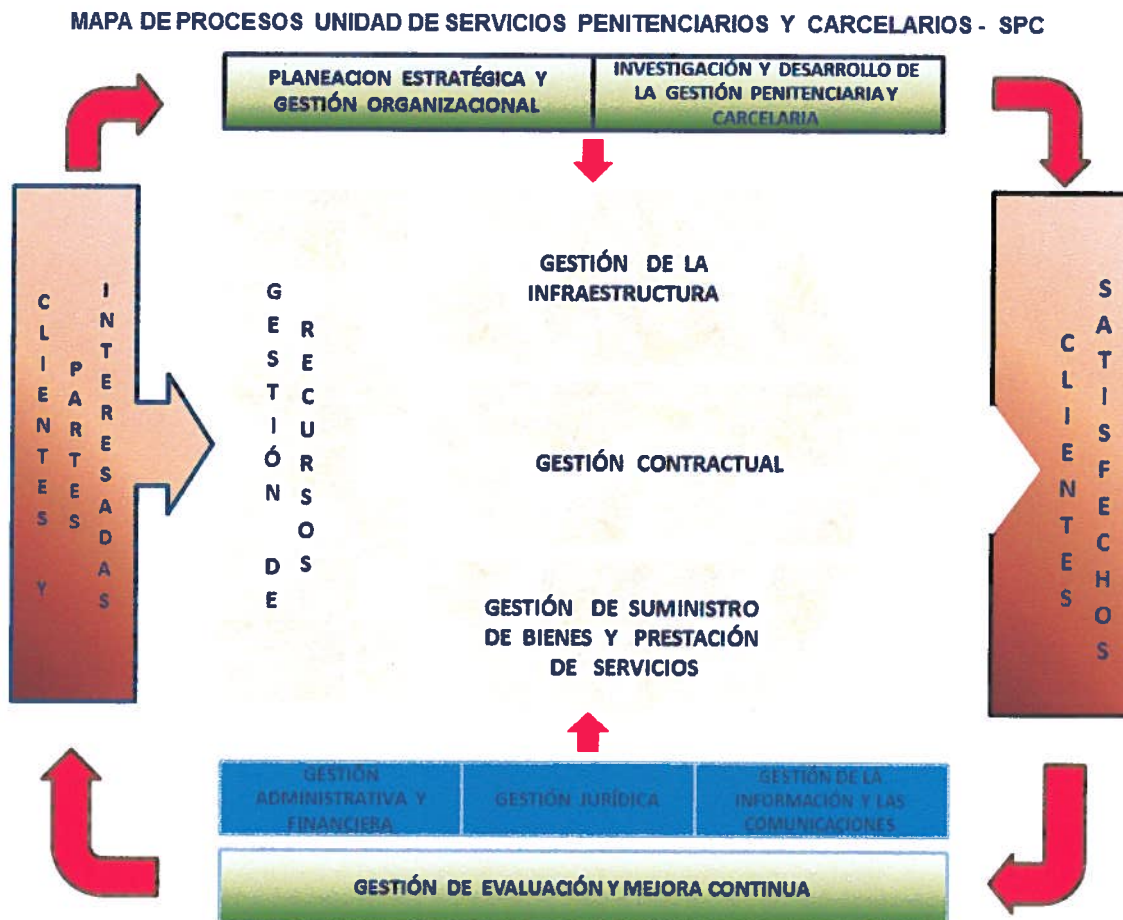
MAPA DE PROCESOS UNIDAD DE SERVICIOS PENITENCIARIOS Y CARCELARIOS - SPC

PLANEACION ESTRATÉGICA Y GESTIÓN ORGANIZACIONAL

INVESTIGACIÓN Y DESARROLLO DE LA GESTIÓN PENITENCIARIA Y CARCELARIA

CLIENTES Y PARTES INTERESADAS

GESTIÓN DE RECURSOS

GESTIÓN DE LA INFRAESTRUCTURA

GESTIÓN CONTRACTUAL

GESTIÓN DE SUMINISTRO DE BIENES Y PRESTACIÓN DE SERVICIOS

CLIENTES SATISFECHOS

GESTIÓN ADMINISTRATIVA Y FINANCIERA

GESTIÓN JURÍDICA

GESTIÓN DE LA INFORMACIÓN Y LAS COMUNICACIONES

GESTIÓN DE EVALUACIÓN Y MEJORA CONTINUA